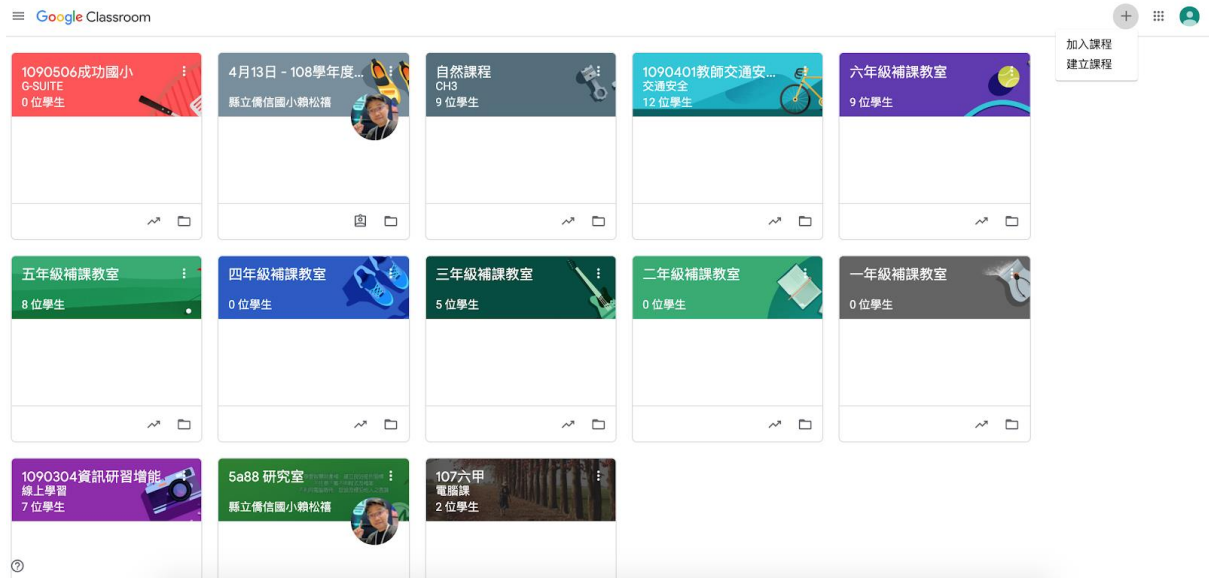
Google Classroom

加入課程
建立課程

1090506成功國小
G-SUITE
0 位學生

4月13日 - 108學年度...
縣立僑信國小賴松禧

自然課程
CH3
9 位學生

1090401教師交通安...
交通安全
12 位學生

六年級補課教室
9 位學生

五年級補課教室
8 位學生

四年級補課教室
0 位學生

三年級補課教室
5 位學生

二年級補課教室
0 位學生

一年級補課教室
0 位學生

1090304資訊研習增能
線上學習
7 位學生

5a88 研究室
縣立僑信國小賴松禧

107六甲
電腦課
2 位學生